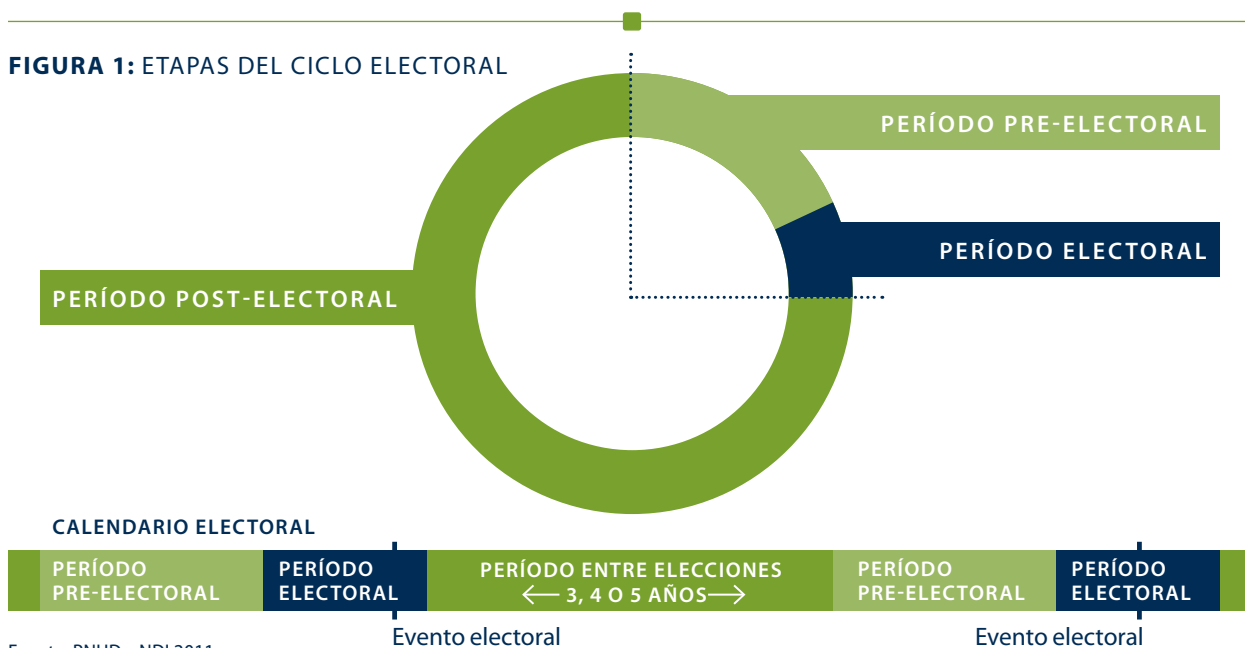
FIGURA 1: ETAPAS DEL CICLO ELECTORAL

PERÍODO PRE-ELECTORAL

PERÍODO ELECTORAL

PERÍODO POST-ELECTORAL

CALENDARIO ELECTORAL

| PERÍODO PRE-ELECTORAL | PERÍODO ELECTORAL | PERÍODO ENTRE ELECCIONES ⟵ 3, 4 O 5 AÑOS ⟶ | PERÍODO PRE-ELECTORAL | PERÍODO ELECTORAL |
|---|---|---|---|---|

Evento electoral

Evento electoral

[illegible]